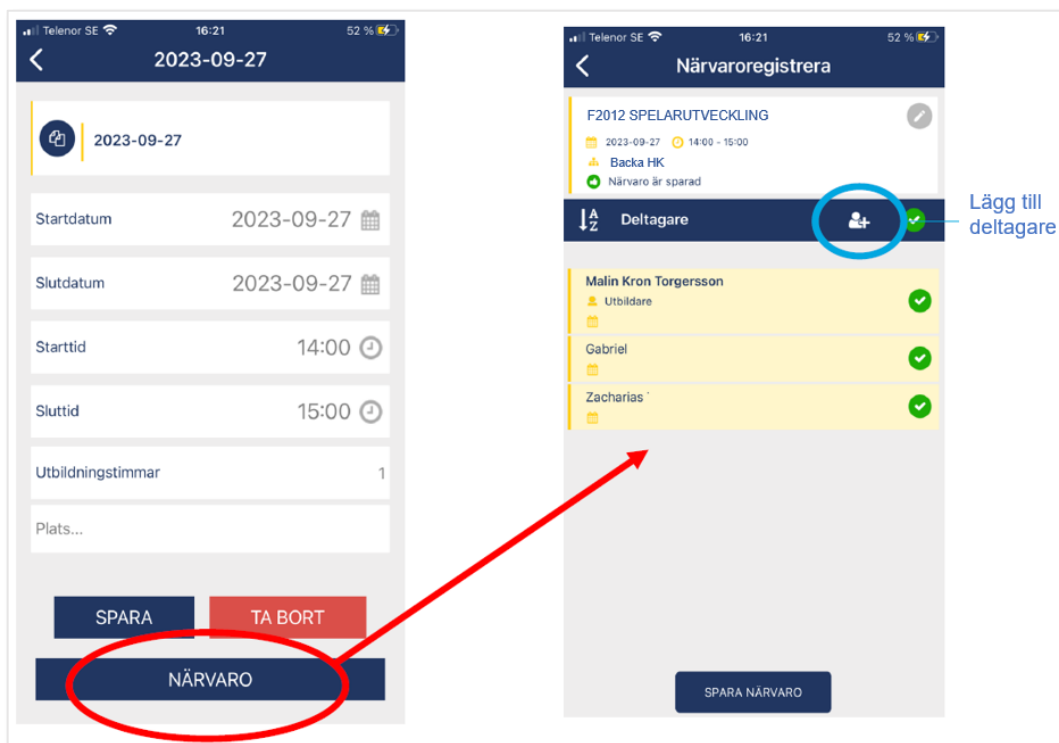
Telenor SE 16:21 52 %

2023-09-27

2023-09-27

Startdatum 2023-09-27

Slutdatum 2023-09-27

Starttid 14:00

Sluttid 15:00

Utbildningstimmar 1

Plats...

SPARA

TA BORT

NÄRVARO

Telenor SE 16:21 52 %

Närvaroregistrera

F2012 SPELARUTVECKLING

2023-09-27 14:00 - 15:00

Backa HK

Närvaro är sparad

Deltagare

Lägg till deltagare

Malin Kron Torgersson

Utbildare

Gabriel

Zacharias

SPARA NÄRVARO